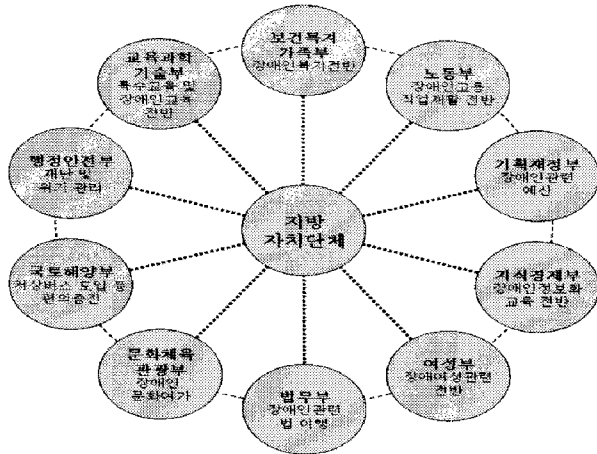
보건복지가족부
장애인복지전반

노동부
장애인고용
직업재활 전반

기획재정부
장애인관련
예산

지식경제부
장애인정보화
교육 전반

여성부
장애여성관련
전반

법무부
장애인관련
법 이행

문화체육관광부
장애인
문화여가

국토해양부
저상버스 도입 등
편의증진

행정안전부
재난 및
위기 관리

교육과학기술부
특수교육 및
장애인교육
전반

지방
자치단체